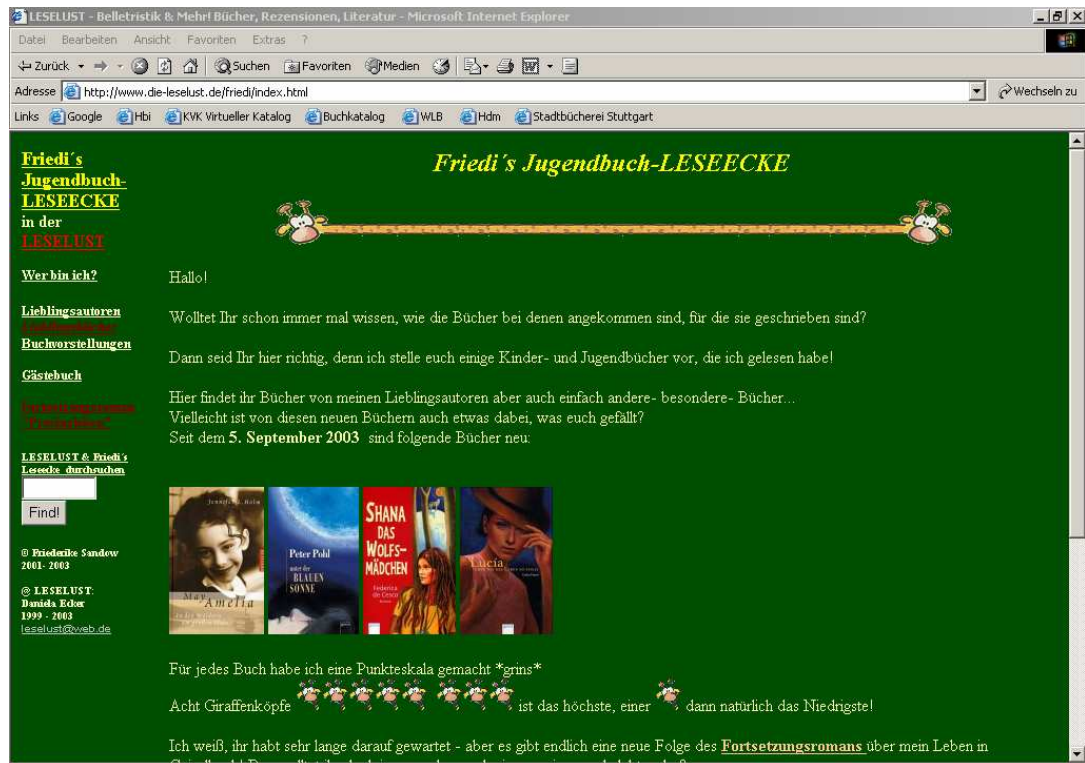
LESELUST - Belletristik & Mehr! Bücher, Rezensionen, Literatur - Microsoft Internet Explorer

Datei Bearbeiten Ansicht Favoriten Extras ?

Zurück Suchen Favoriten Medien

Adresse http://www.die-leselust.de/friedi/index.html Wechseln zu

Links Google Hbi KVK Virtueller Katalog Buchkatalog WLB Hdm Stadtbücherei Stuttgart

Friedi´s Jugendbuch-LESEECKE in der LESELUST

Wer bin ich?

Lieblingsautoren
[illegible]
Buchvorstellungen

Gästebuch

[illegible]

LESELUST & Friedi´s Leseecke durchsuchen

Find!

© Friederike Sandow 2001- 2003

@ LESELUST: Daniela Ecker 1999 - 2003 leselust@web.de

Friedi´s Jugendbuch-LESEECKE

Hallo!

Wolltet Ihr schon immer mal wissen, wie die Bücher bei denen angekommen sind, für die sie geschrieben sind?

Dann seid Ihr hier richtig, denn ich stelle euch einige Kinder- und Jugendbücher vor, die ich gelesen habe!

Hier findet ihr Bücher von meinen Lieblingsautoren aber auch einfach andere- besondere- Bücher...
Vielleicht ist von diesen neuen Büchern auch etwas dabei, was euch gefällt?
Seit dem 5. September 2003 sind folgende Bücher neu:

Jennifer L. Holm May Amelia

Peter Pohl unter der BLAUEN SONNE

SHANA DAS WOLFSMÄDCHEN Federica de Cesco

Lucia

Für jedes Buch habe ich eine Punkteskala gemacht *grins*

Acht Giraffenköpfe ist das höchste, einer dann natürlich das Niedrigste!

Ich weiß, ihr habt sehr lange darauf gewartet - aber es gibt endlich eine neue Folge des Fortsetzungsromans über mein Leben in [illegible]